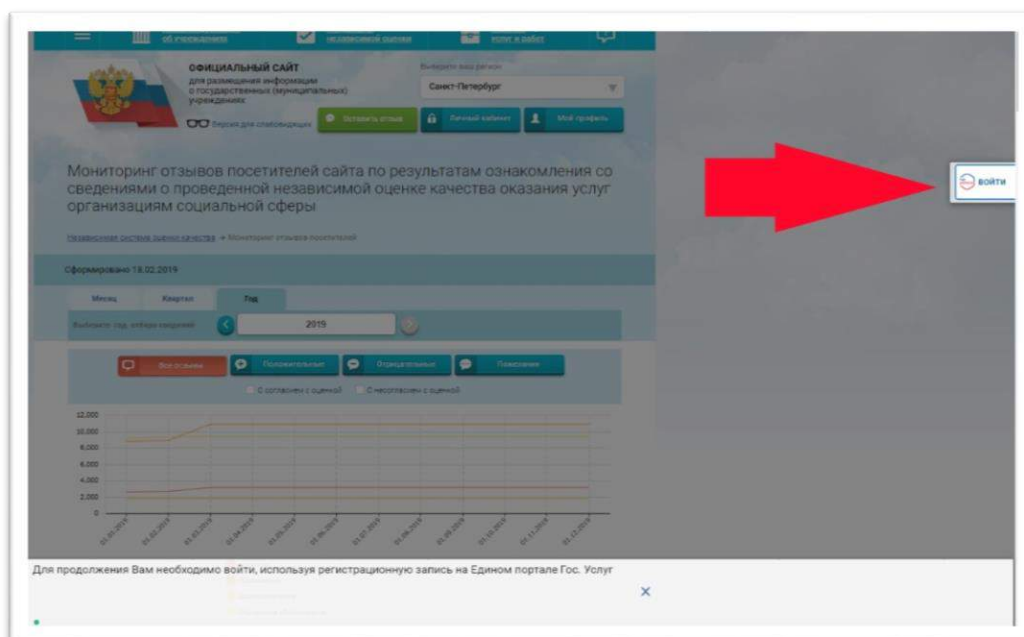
об учреждении
независимой оценки
услуг и работ

ОФИЦИАЛЬНЫЙ САЙТ
для размещения информации о государственных (муниципальных) учреждениях

Версия для слабовидящих

Выберите ваш регион
Санкт-Петербург

Оставить отзыв
Личный кабинет
Мой профиль

Мониторинг отзывов посетителей сайта по результатам ознакомления со сведениями о проведенной независимой оценке качества оказания услуг организациям социальной сферы

Независимая система оценки качества » Мониторинг отзывов посетителей

Сформировано 18.02.2019

| Месяц | Квартал | Год |
|---|---|---|

Выберите год, год для сравнения
2019

Все отзывы
Положительные
Отрицательные
Пожелания

С согласием с оценкой
С несогласием с оценкой

12,000
10,000
8,000
6,000
4,000
2,000
0

01.01.2019
01.02.2019
01.03.2019
01.04.2019
01.05.2019
01.06.2019
01.07.2019
01.08.2019
01.09.2019
01.10.2019
01.11.2019
01.12.2019

Для продолжения Вам необходимо войти, используя регистрационную запись на Едином портале Гос. Услуг

×

войти